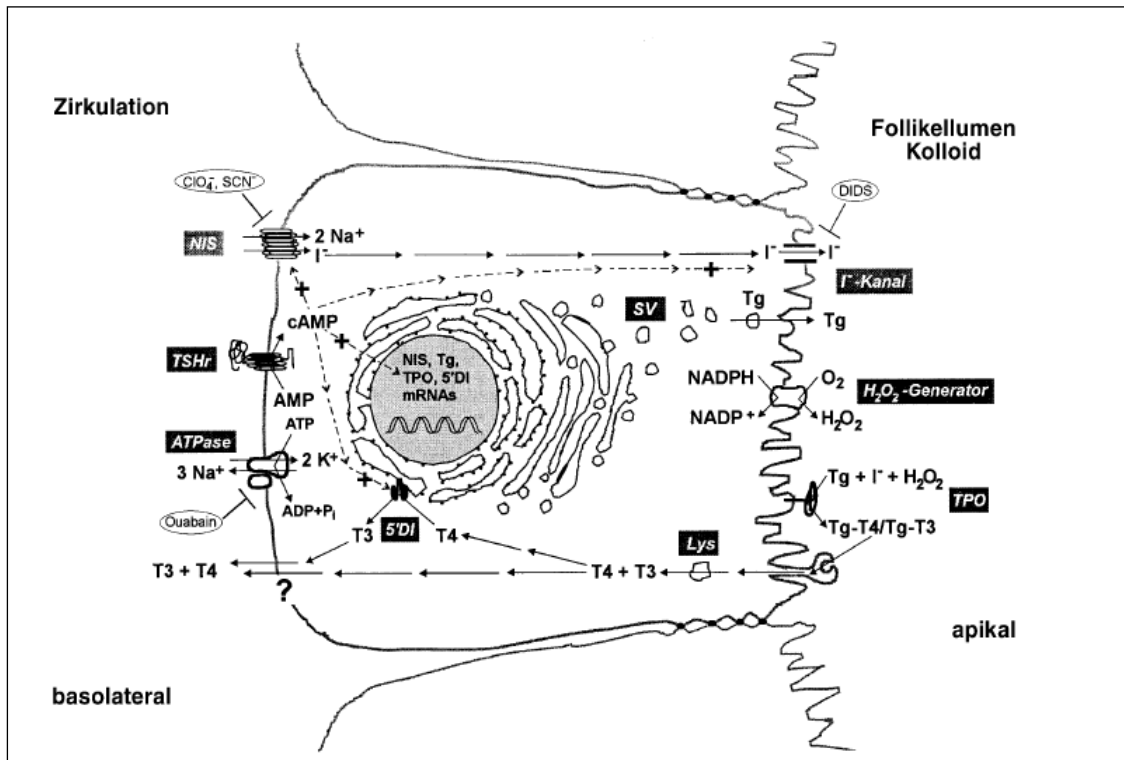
Zirkulation

Follikellumen
Kolloid

$ClO_4^-$, $SCN^-$

DIDS

NIS

2 Na+

I-

I-

I-

$I^-$-Kanal

+

+

cAMP

SV

Tg

Tg

TSHr

+

NIS, Tg, TPO, 5'DI mRNAs

AMP

NADPH

$O_2$

$H_2O_2$-Generator

NADP+

$H_2O_2$

ATPase

ATP

3 Na+

2 K+

+

Tg + I- + $H_2O_2$

TPO

ADP+$P_i$

Ouabain

Tg-T4/Tg-T3

T3

5'DI

T4

Lys

T3 + T4

T4 + T3

?

apikal

basolateral